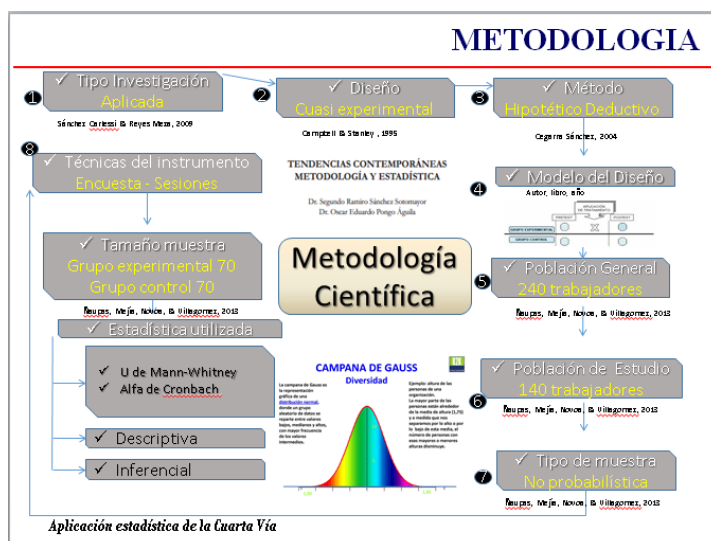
METODOLOGIA

1
✓ Tipo Investigación
Aplicada
Sánchez Carlessi & Reyes Meza, 2009

2
✓ Diseño
Cuasi experimental
Campbell & Stanley, 1995

3
✓ Método
Hipotético Deductivo
Cegarra Sánchez, 2004

8
✓ Técnicas del instrumento
Encuesta - Sesiones

TENDENCIAS CONTEMPORÁNEAS
METODOLOGÍA Y ESTADÍSTICA
Dr. Segundo Ramiro Sánchez Sotomayor
Dr. Oscar Eduardo Pongo Águila

4
✓ Modelo del Diseño
Autor, libro, año

GRUPO EXPERIMENTAL
GRUPO CONTROL

✓ Tamaño muestra
Grupo experimental 70
Grupo control 70
Raupas, Mejía, Novoa, & Villagomez, 2013

Metodología Científica

5
✓ Población General
240 trabajadores
Raupas, Mejía, Novoa, & Villagomez, 2013

✓ Estadística utilizada

✓ U de Mann-Whitney
✓ Alfa de Cronbach

CAMPANA DE GAUSS
Diversidad

6
✓ Población de Estudio
140 trabajadores
Raupas, Mejía, Novoa, & Villagomez, 2013

✓ Descriptiva

✓ Inferencial

7
✓ Tipo de muestra
No probabilística
Raupas, Mejía, Novoa, & Villagomez, 2013

Aplicación estadística de la Cuarta Vía